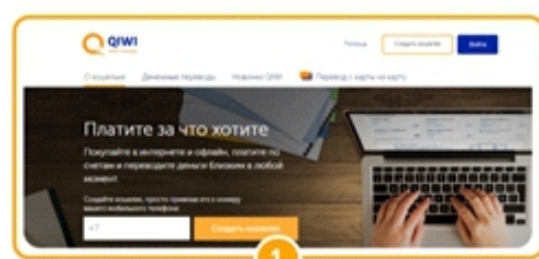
QIWI

Помощь Создать кошелек Войти

О кошельке Денежные переводы Новинки QIWI Перевод с карты на карту

Платите за что хотите

Покупайте в интернете и офлайн, платите по счетам и переводите деньги близким в любой момент

Создайте кошелек, просто привязав его к номеру вашего мобильного телефона

+7

Создать кошелек

1